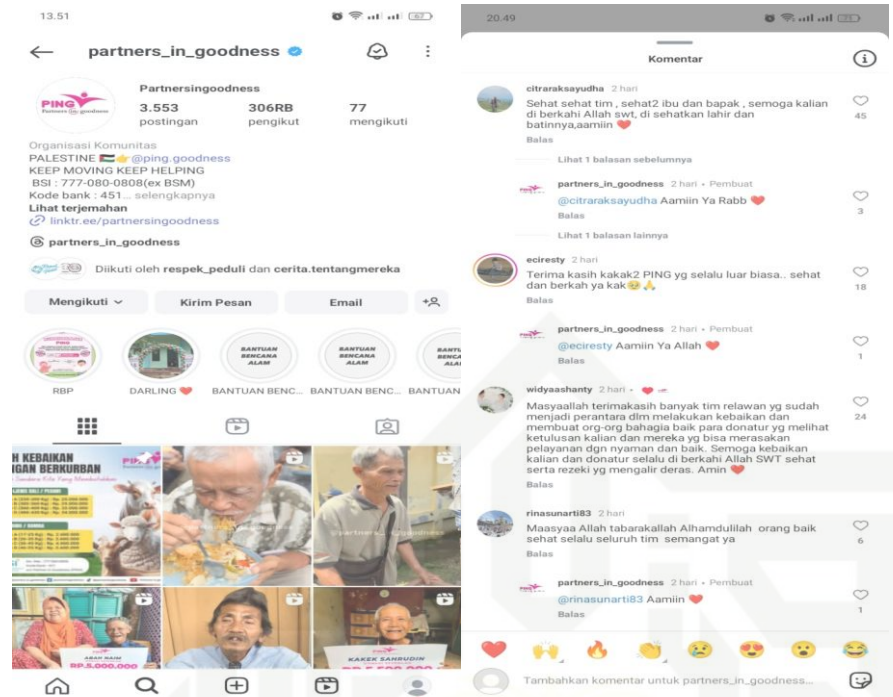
13.51

partners_in_goodness

PING

Partnersingoodness

3.553 postingan
306RB pengikut
77 mengikuti

Organisasi Komunitas
PALESTINE 🇵🇸👉@ping.goodness
KEEP MOVING KEEP HELPING
BSI : 777-080-0808(ex BSM)
Kode bank : 451... selengkapnya
Lihat terjemahan
linktr.ee/partnersingoodness

partners_in_goodness

Diikuti oleh respek_peduli dan cerita.tentangmereka

Mengikuti
Kirim Pesan
Email

RBP
DARLING ❤️
BANTUAN BENC...
BANTUAN BENC...
BANTUAN

BANTUAN BENCANA ALAM
BANTUAN BENCANA ALAM

H KEBAIKAN
GAN BERKURBAN

ABAH NAIM
RP.5.000.000
KAKEK SAHRUDIN

20.49

Komentar

citraraksayudha 2 hari
Sehat sehat tim , sehat2 ibu dan bapak , semoga kalian di berkahi Allah swt, di sehatkan lahir dan batinnya,aamiin ❤️
45
Balas

Lihat 1 balasan sebelumnya

partners_in_goodness 2 hari • Pembuat
@citraraksayudha Aamiin Ya Rabb ❤️
3
Balas

Lihat 1 balasan lainnya

ecirestу 2 hari
Terima kasih kakak2 PING yg selalu luar biasa.. sehat dan berkah ya kak🥹🙏
18
Balas

partners_in_goodness 2 hari • Pembuat
@ecirestу Aamiin Ya Allah ❤️
1
Balas

widyaashanty 2 hari • ❤️
Masyaallah terimakasih banyak tim relawan yg sudah menjadi perantara dlm melakukan kebaikan dan membuat org-org bahagia baik para donatur yg melihat ketulusan kalian dan mereka yg bisa merasakan pelayanan dgn nyaman dan baik. Semoga kebaikan kalian dan donatur selalu di berkahi Allah SWT sehat serta rezeki yg mengalir deras. Amin ❤️
24
Balas

rinasunarti83 2 hari
Maasyaa Allah tabarakallah Alhamdulilah orang baik sehat selalu seluruh tim semangat ya
6
Balas

partners_in_goodness 2 hari • Pembuat
@rinasunarti83 Aamiin ❤️
1
Balas

Tambahkan komentar untuk partners_in_goodness...